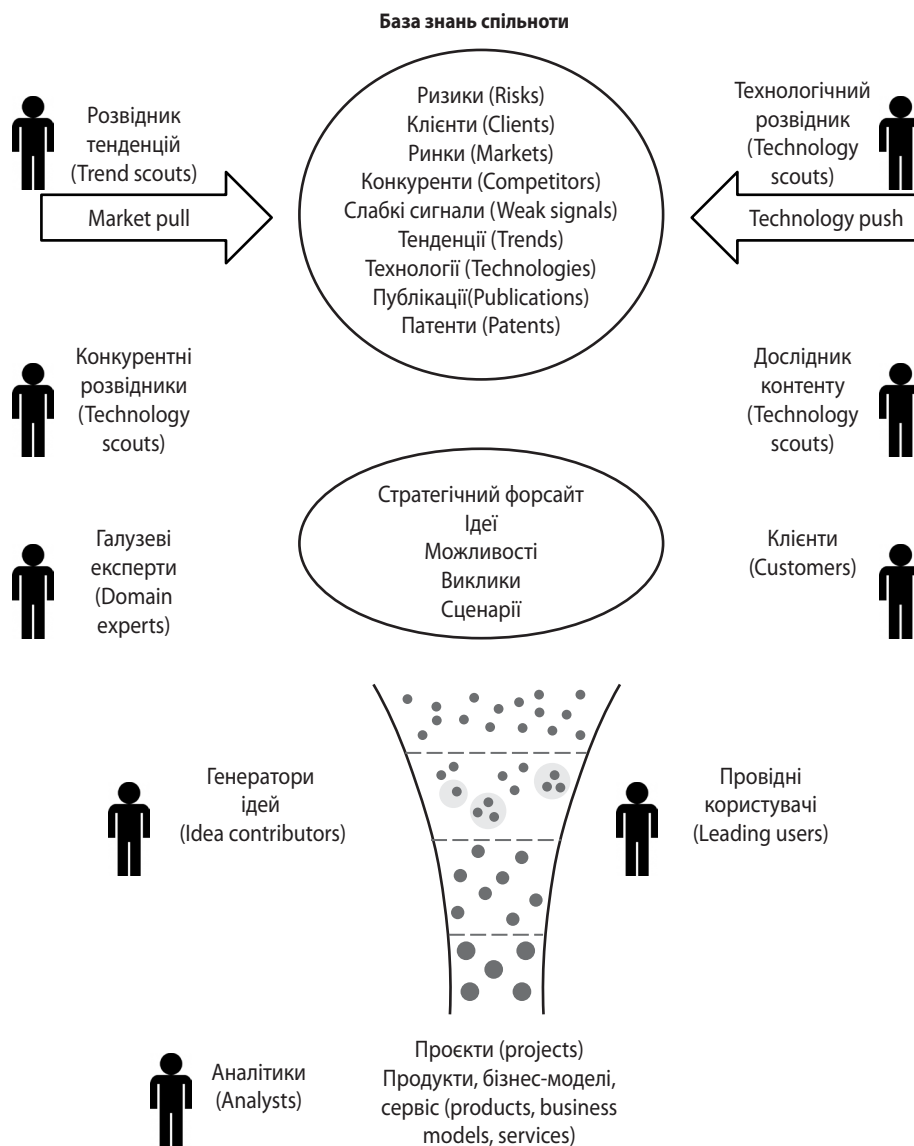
База знань спільноти

Розвідник тенденцій (Trend scouts)

Market pull

Ризики (Risks)
Клієнти (Clients)
Ринки (Markets)
Конкуренти (Competitors)
Слабкі сигнали (Weak signals)
Тенденції (Trends)
Технології (Technologies)
Публікації(Publications)
Патенти (Patents)

Технологічний розвідник (Technology scouts)

Technology push

Конкурентні розвідники (Technology scouts)

Дослідник контенту (Technology scouts)

Стратегічний форсайт
Ідеї
Можливості
Виклики
Сценарії

Галузеві експерти (Domain experts)

Клієнти (Customers)

Генератори ідей (Idea contributors)

Провідні користувачі (Leading users)

Аналітики (Analysts)

Проєкти (projects)
Продукти, бізнес-моделі, сервіс (products, business models, services)